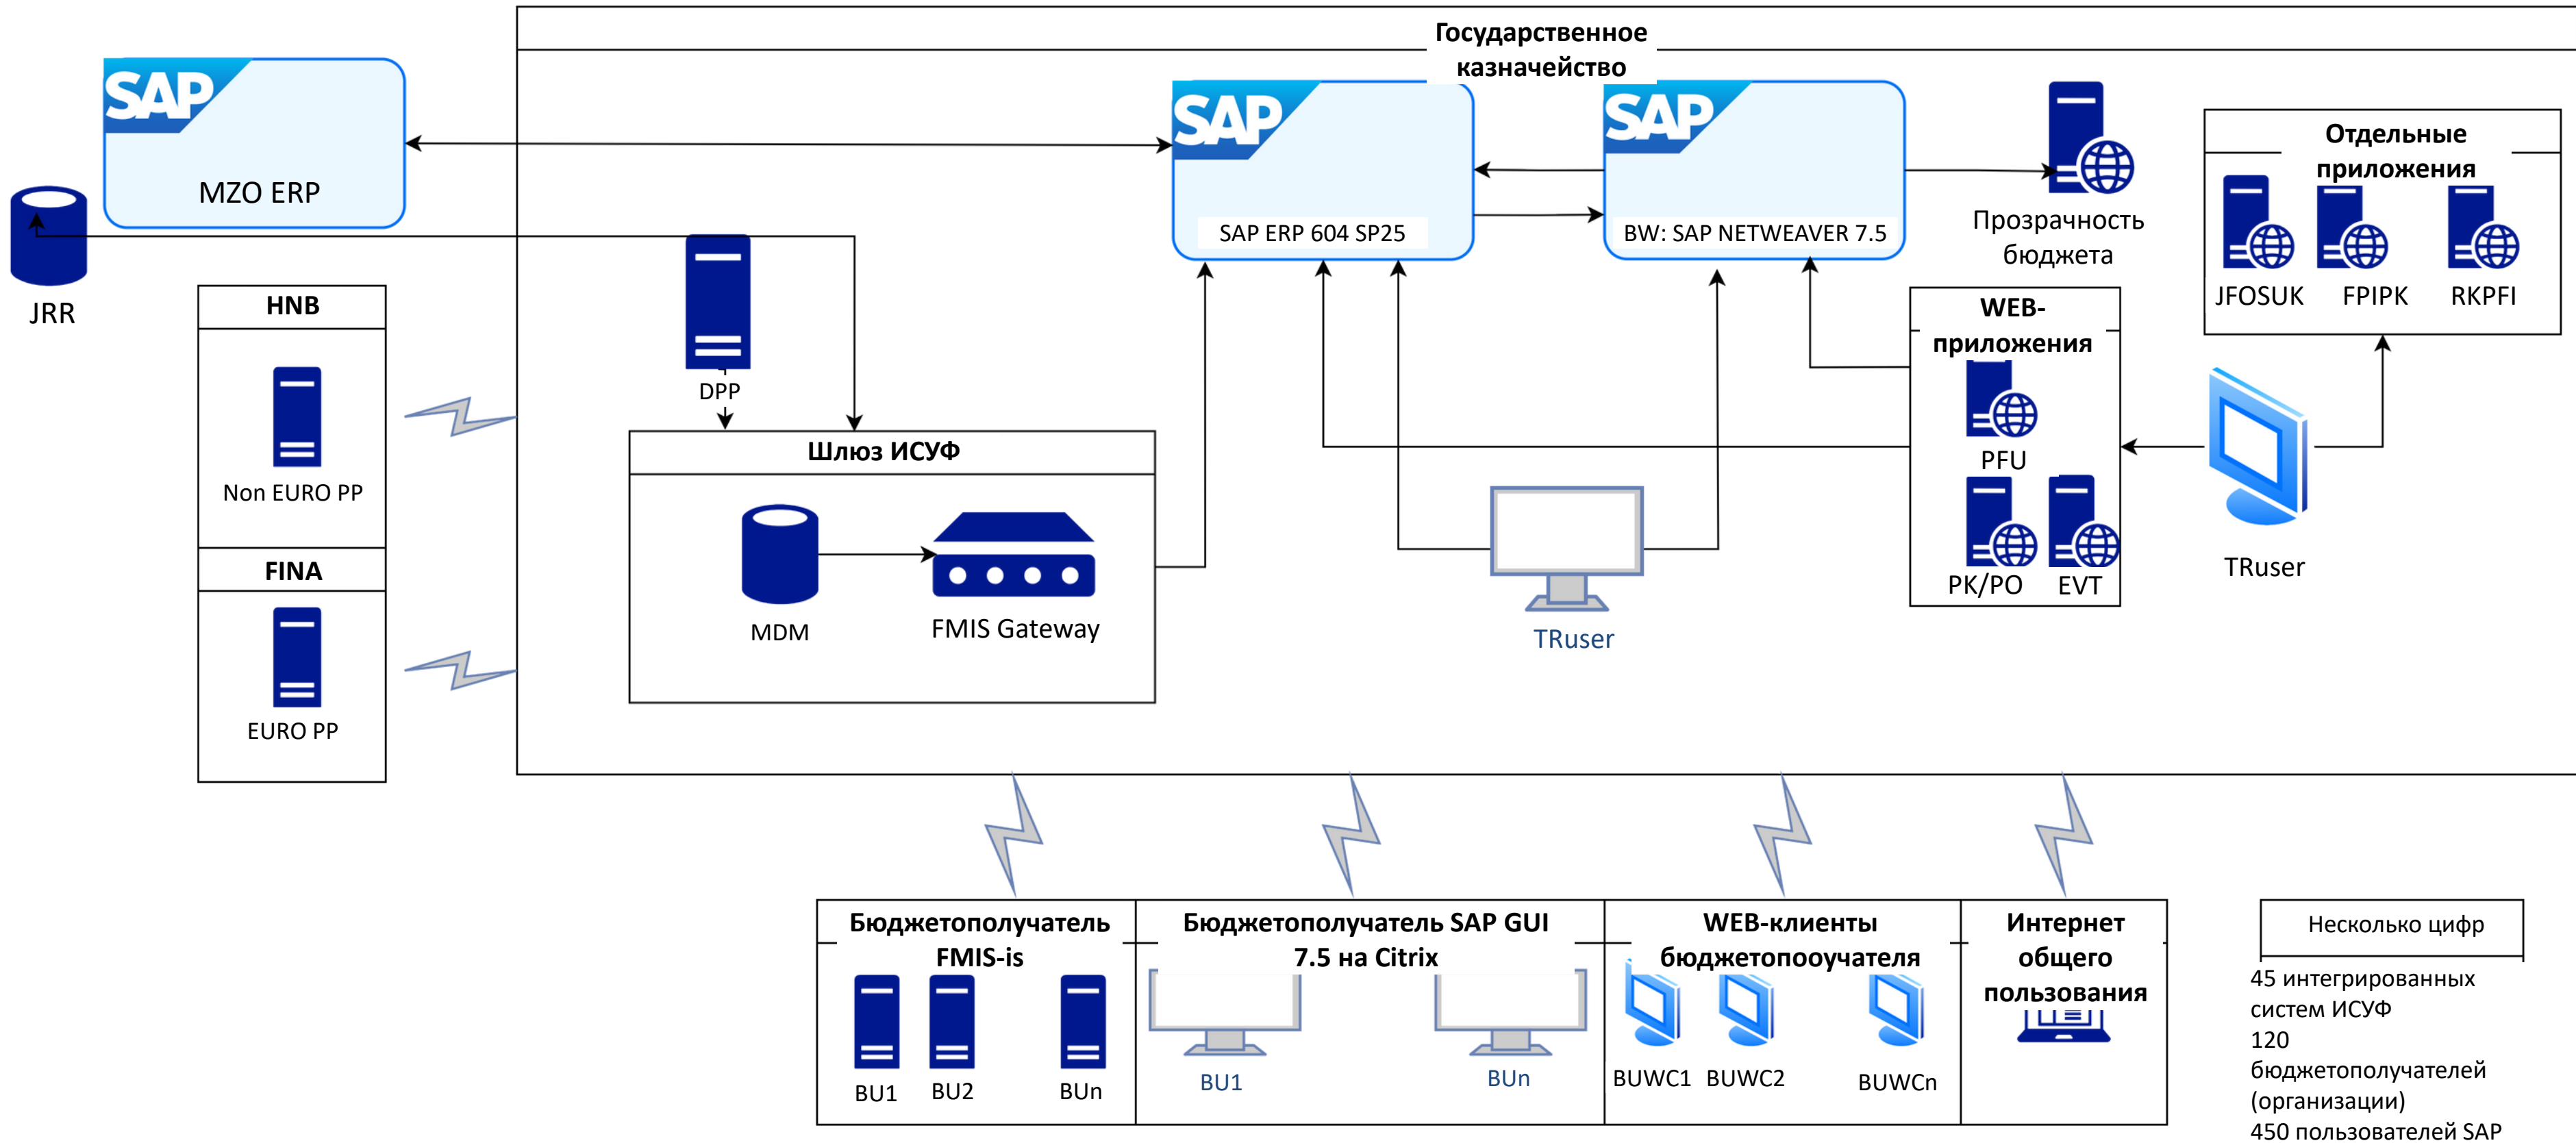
SAP
MZO ERP

JRR

Государственное казначейство

SAP
SAP ERP 604 SP25

SAP
BW: SAP NETWEAVER 7.5

Прозрачность бюджета

Отдельные приложения
JFOSUK
FPIPK
RKPFI

HNB
Non EURO PP

FINA
EURO PP

DPP

Шлюз ИСУФ
MDM
FMIS Gateway

TRuser

WEB-приложения
PFU
PK/PO
EVT

TRuser

Бюджетополучатель FMIS-is
BU1
BU2
BUn

Бюджетополучатель SAP GUI 7.5 на Citrix
BU1
BUn

WEB-клиенты бюджетопооучателя
BUWC1
BUWC2
BUWCn

Интернет общего пользования

Несколько цифр
45 интегрированных систем ИСУФ
120 бюджетополучателей (организации)
450 пользователей SAP